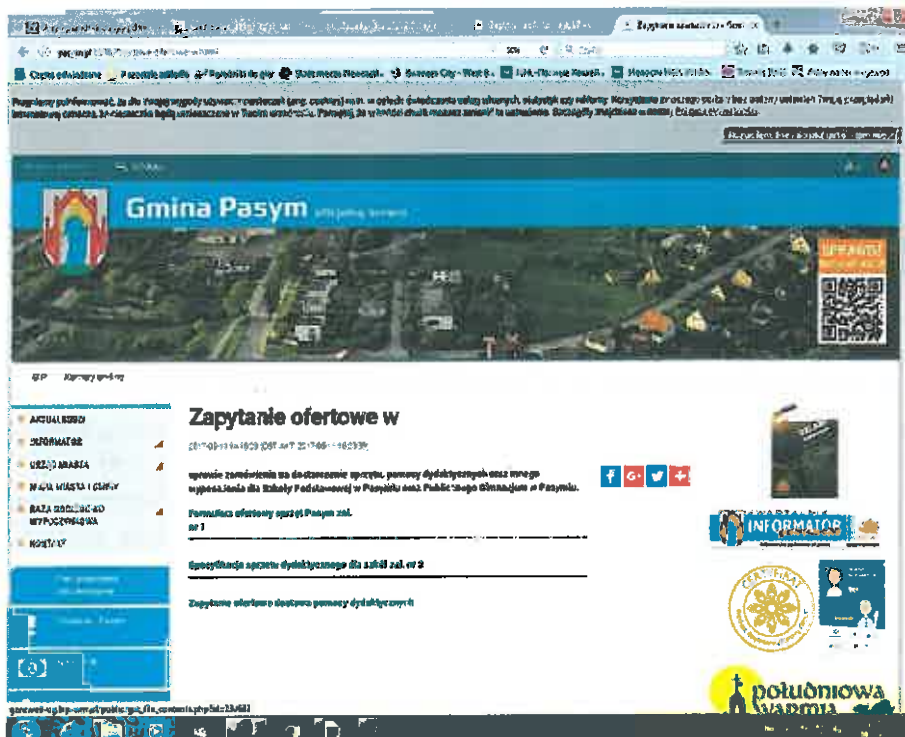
Gmina Pasym

Zapytanie ofertowe w

sprawie zamówienia na dostarczenie sprzętu, pomocy dydaktycznych oraz innego wyposażenia dla Szkoły Podstawowej w Pasymiu oraz Publicznego Gimnazjum w Pasymiu.

Formularz ofertowy sprzęt Pasym zał. nr 1

Specyfikacja sprzętu dydaktycznego dla szkół zał. nr 2

Zapytanie ofertowe dostawa pomocy dydaktycznych

AKTUALNOŚCI
INFORMATOR
URZĄD MIASTA
MAPA MIASTA I GMINY
BAZA NOCLEGOWO WYPOCZYNKOWA
KONTAKT

INFORMATOR

CERTYFIKAT

południowa warmia

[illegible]